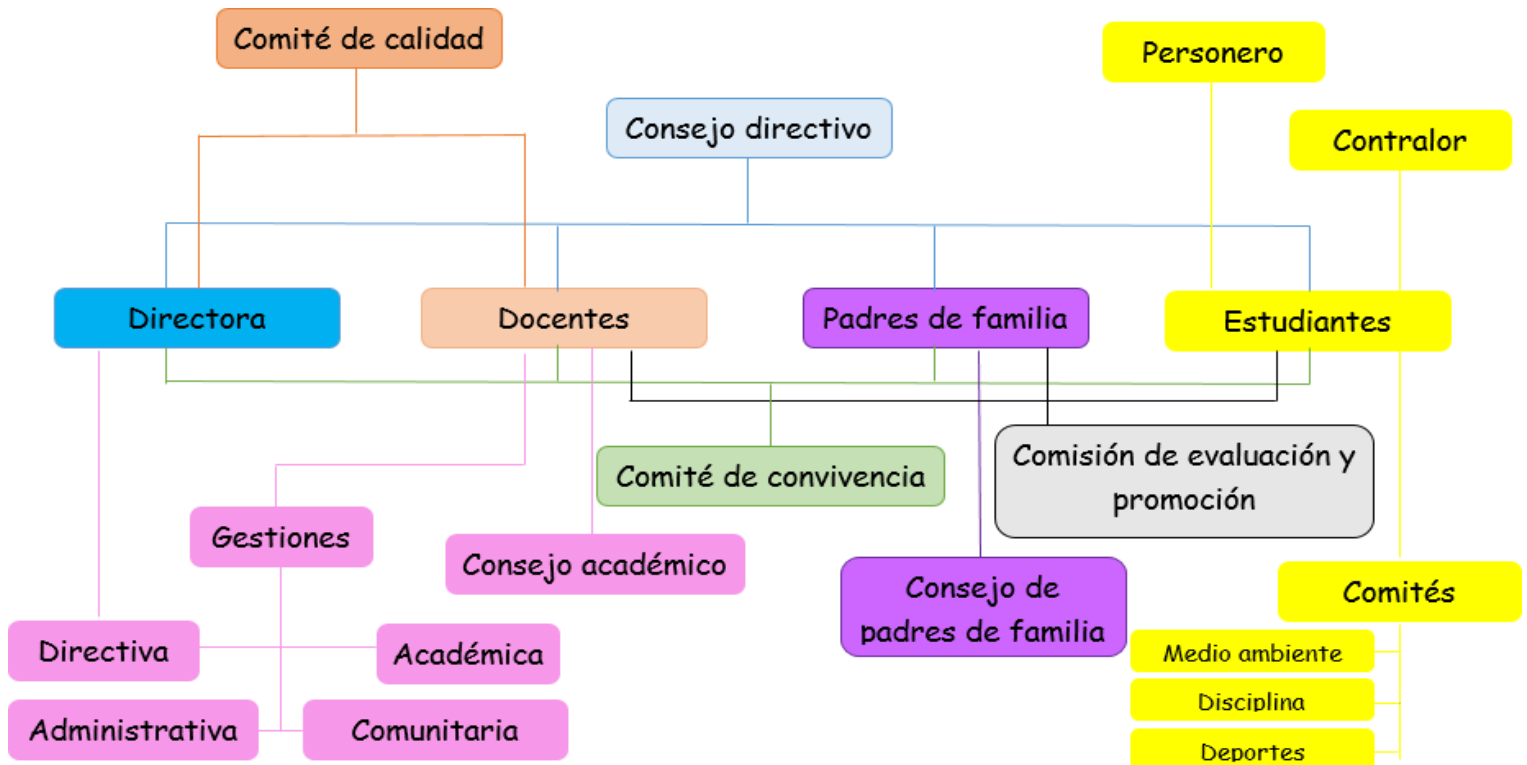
Comité de calidad

Personero

Consejo directivo

Contralor

Directora

Docentes

Padres de familia

Estudiantes

Comité de convivencia

Comisión de evaluación y promoción

Gestiones

Consejo académico

Consejo de padres de familia

Comités

Directiva

Académica

Medio ambiente

Disciplina

Administrativa

Comunitaria

Deportes